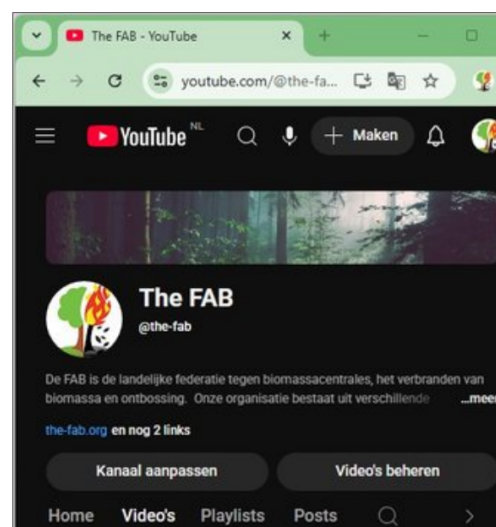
The FAB - YouTube

youtube.com/@the-fa...

YouTube NL

Maken

The FAB

@the-fab

De FAB is de landelijke federatie tegen biomassacentrales, het verbranden van biomassa en ontbossing. Onze organisatie bestaat uit verschillende ...meer

the-fab.org en nog 2 links

Kanaal aanpassen

Video's beheren

Home Video's Playlists Posts